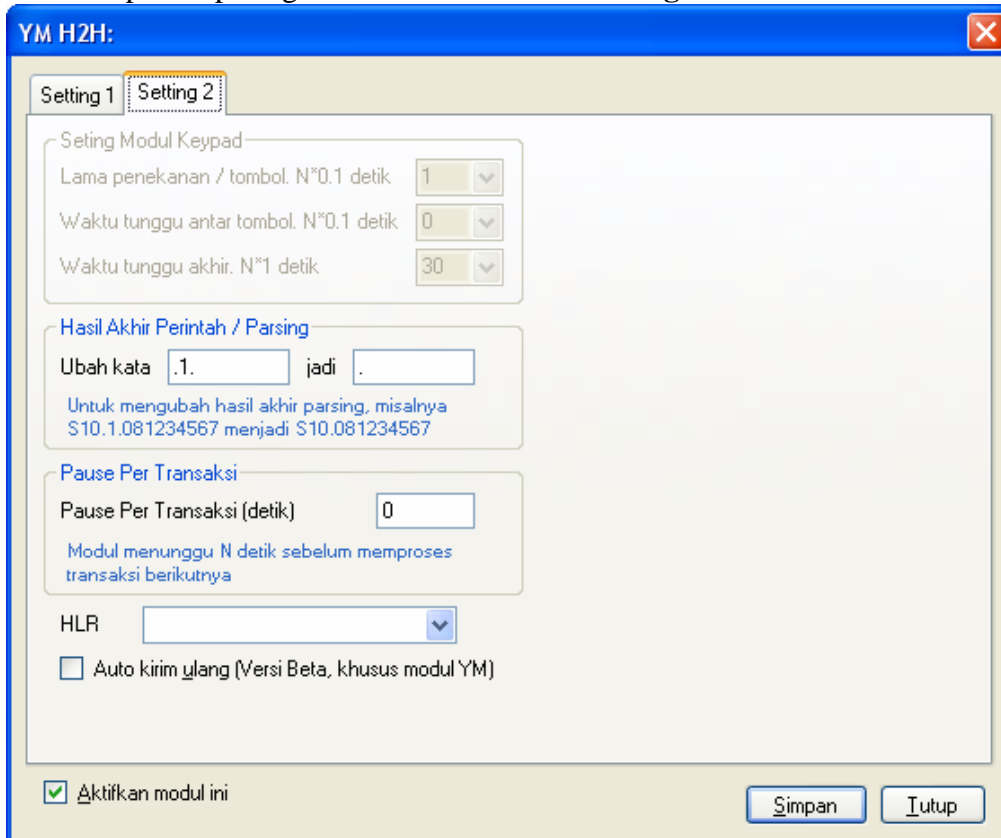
YM H2H:

Setting 1 | Setting 2

Seting Modul Keypad
Lama penekanan / tombol. N*0.1 detik 1
Waktu tunggu antar tombol. N*0.1 detik 0
Waktu tunggu akhir. N*1 detik 30

Hasil Akhir Perintah / Parsing
Ubah kata .1. jadi .
Untuk mengubah hasil akhir parsing, misalnya S10.1.081234567 menjadi S10.081234567

Pause Per Transaksi
Pause Per Transaksi (detik) 0
Modul menunggu N detik sebelum memproses transaksi berikutnya

HLR

Auto kirim ulang (Versi Beta, khusus modul YM)

Aktifkan modul ini

Simpan Tutup